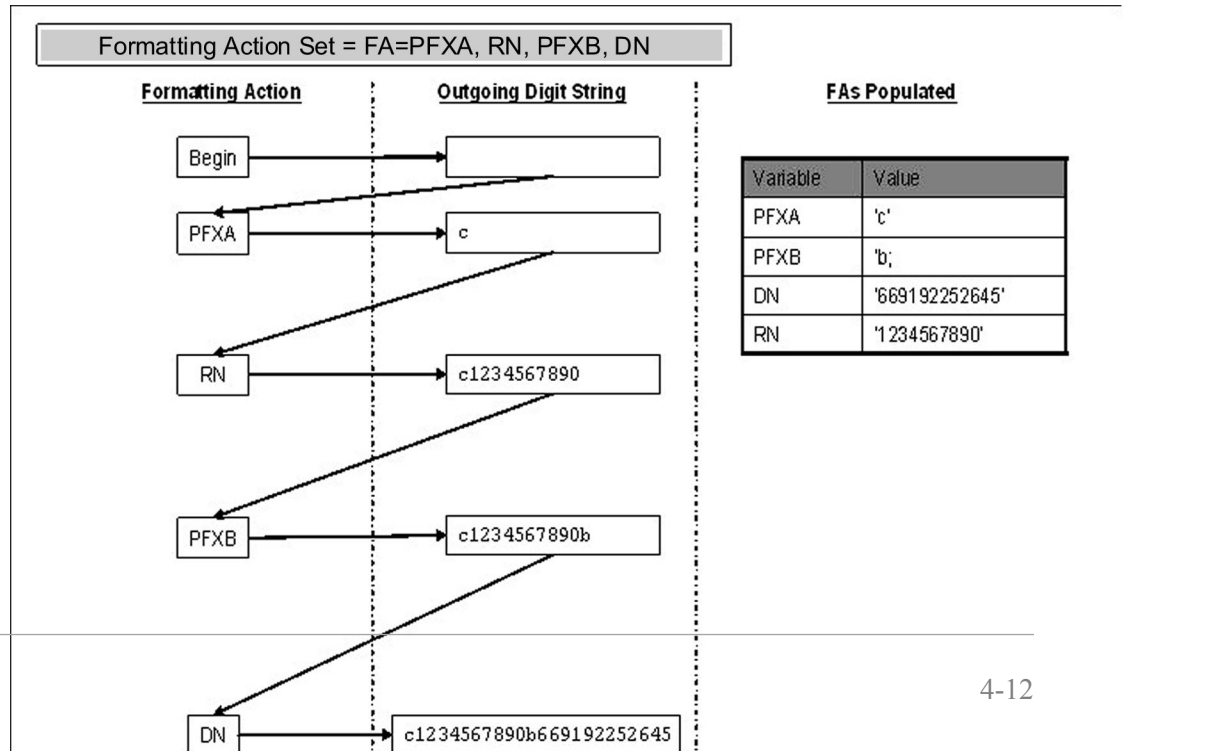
Formatting Action Set = FA=PFXA, RN, PFXB, DN

Formatting Action

Outgoing Digit String

FAs Populated

Begin

PFXA

c

RN

c1234567890

PFXB

c1234567890b

DN

c1234567890b669192252645

| Variable | Value |
|---|---|
| PFXA | 'c' |
| PFXB | 'b; |
| DN | '669192252645' |
| RN | '1234567890' |

4-12